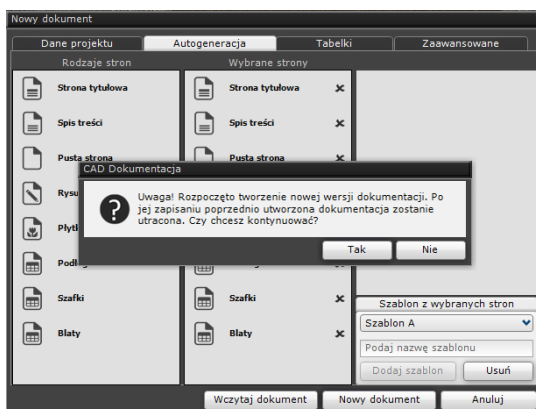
Nowy dokument

Dane projektu | Autogeneracja | Tabelki | Zaawansowane

Rodzaje stron

Strona tytułowa

Spis treści

Pusta strona

Rysu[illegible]

Płytk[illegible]

Podł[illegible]

Szafki

Blaty

Wybrane strony

Strona tytułowa

Spis treści

Pusta strona

Szafki

Blaty

CAD Dokumentacja

Uwaga! Rozpoczęto tworzenie nowej wersji dokumentacji. Po jej zapisaniu poprzednio utworzona dokumentacja zostanie utracona. Czy chcesz kontynuować?

Tak Nie

Szablon z wybranych stron

Szablon A

Podaj nazwę szablonu

Dodaj szablon Usuń

Wczytaj dokument Nowy dokument Anuluj